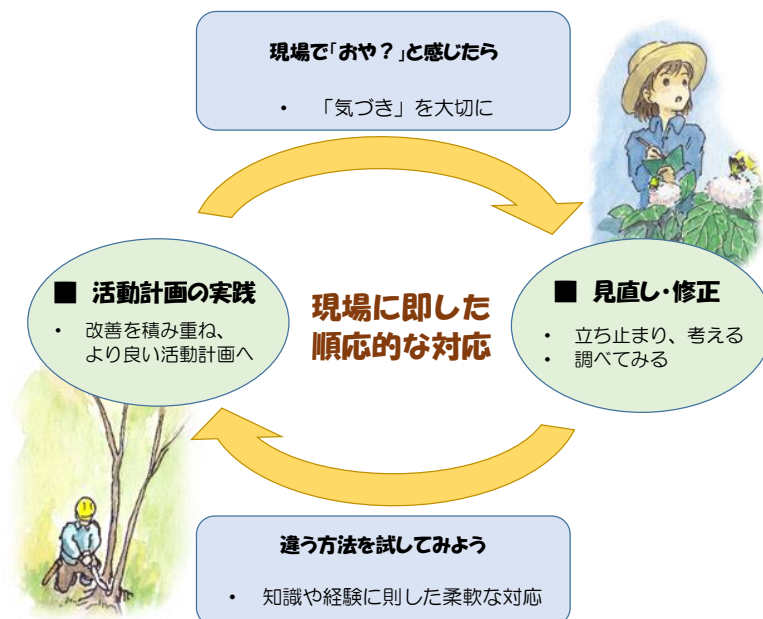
現場で「おや？」と感じたら

・「気づき」を大切に

■ 活動計画の実践

・改善を積み重ね、より良い活動計画へ

現場に即した順応的な対応

■ 見直し・修正

・立ち止まり、考える
・調べてみる

違う方法を試してみよう

・知識や経験に則した柔軟な対応